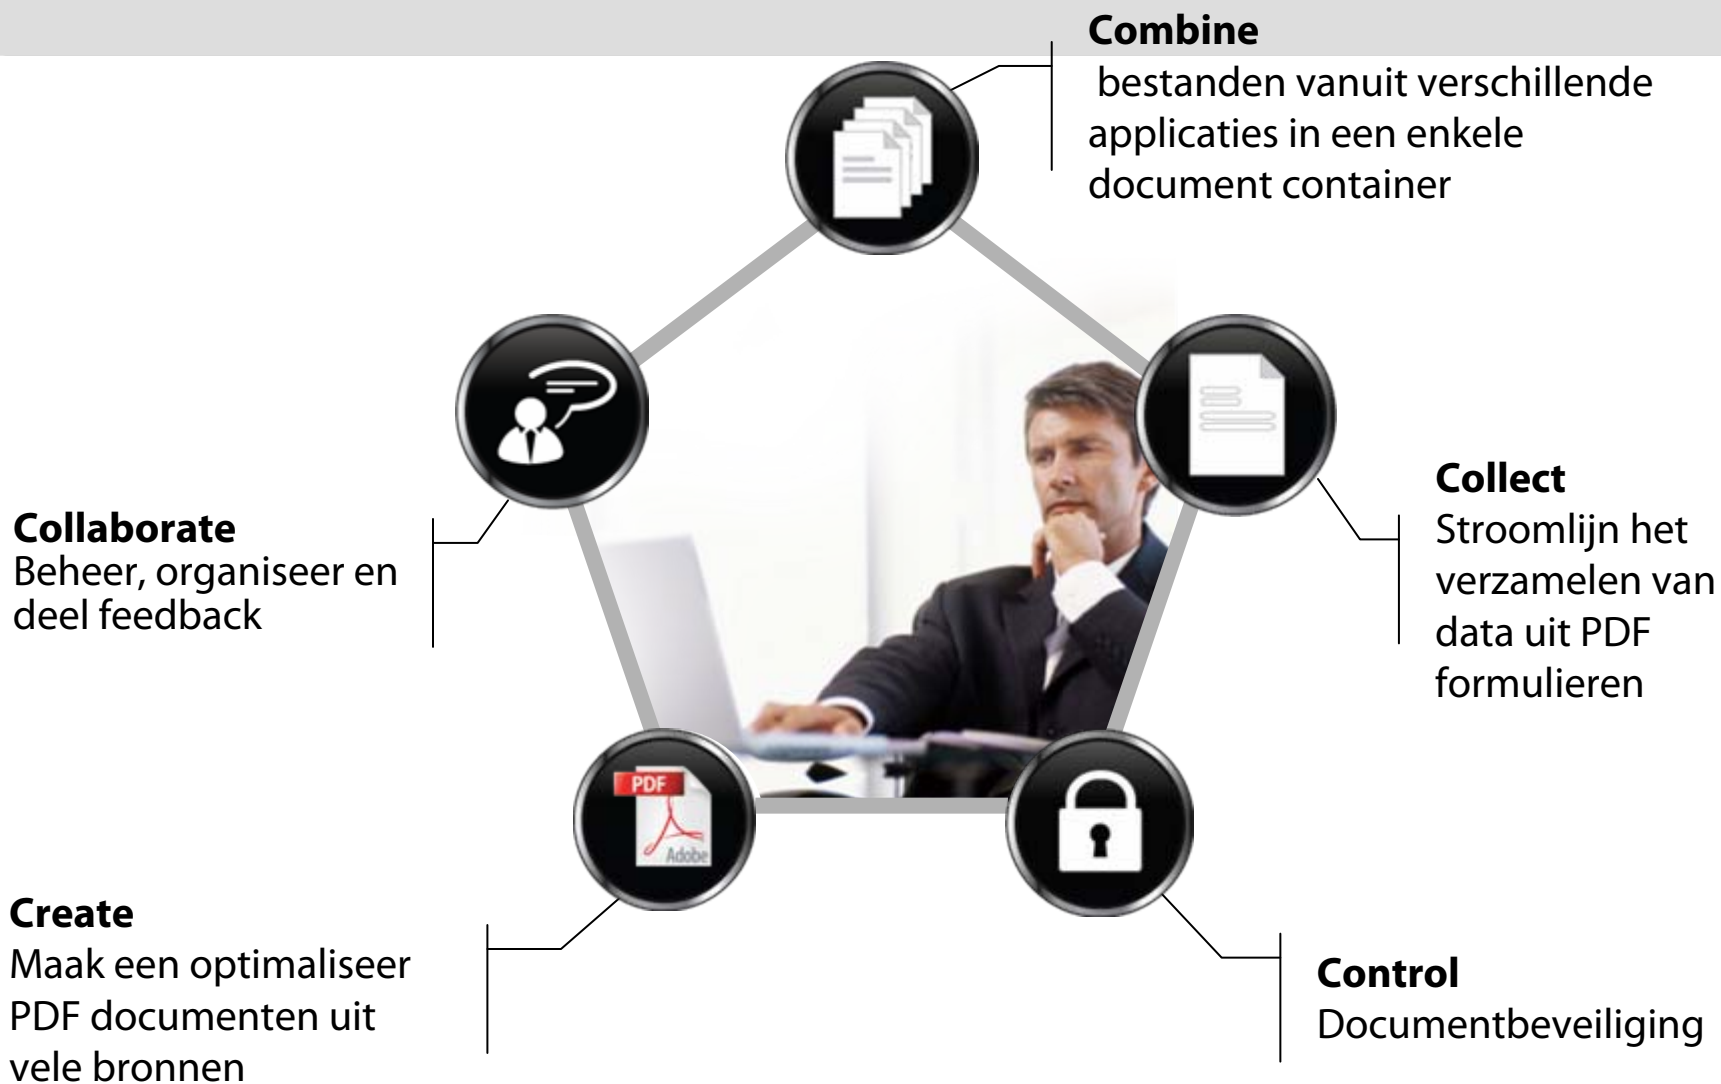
**Combine**
bestanden vanuit verschillende applicaties in een enkele document container

**Collaborate**
Beheer, organiseer en deel feedback

**Collect**
Stroomlijn het verzamelen van data uit PDF formulieren

PDF
Adobe

**Create**
Maak een optimaliseer PDF documenten uit vele bronnen

**Control**
Documentbeveiliging